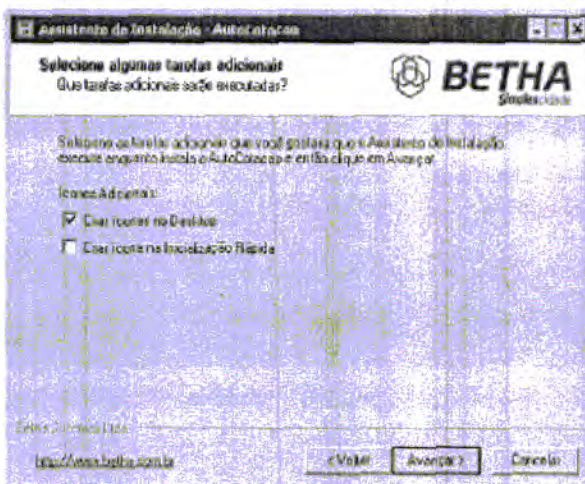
Assistente de Instalação - AutoCotacao

Selecione algumas tarefas adicionais
Que tarefas adicionais serão executadas?

BETHA
Simplicidade

Selecione as tarefas adicionais que você gostaria que o Assistente de Instalação execute enquanto instala o AutoCotacao e então clique em Avançar.

Ícones Adicionais:
Criar ícone na Desktop
Criar ícone na Inicialização Rápida

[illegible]

http://www.betha.com.br

< Voltar
Avançar >
Cancelar